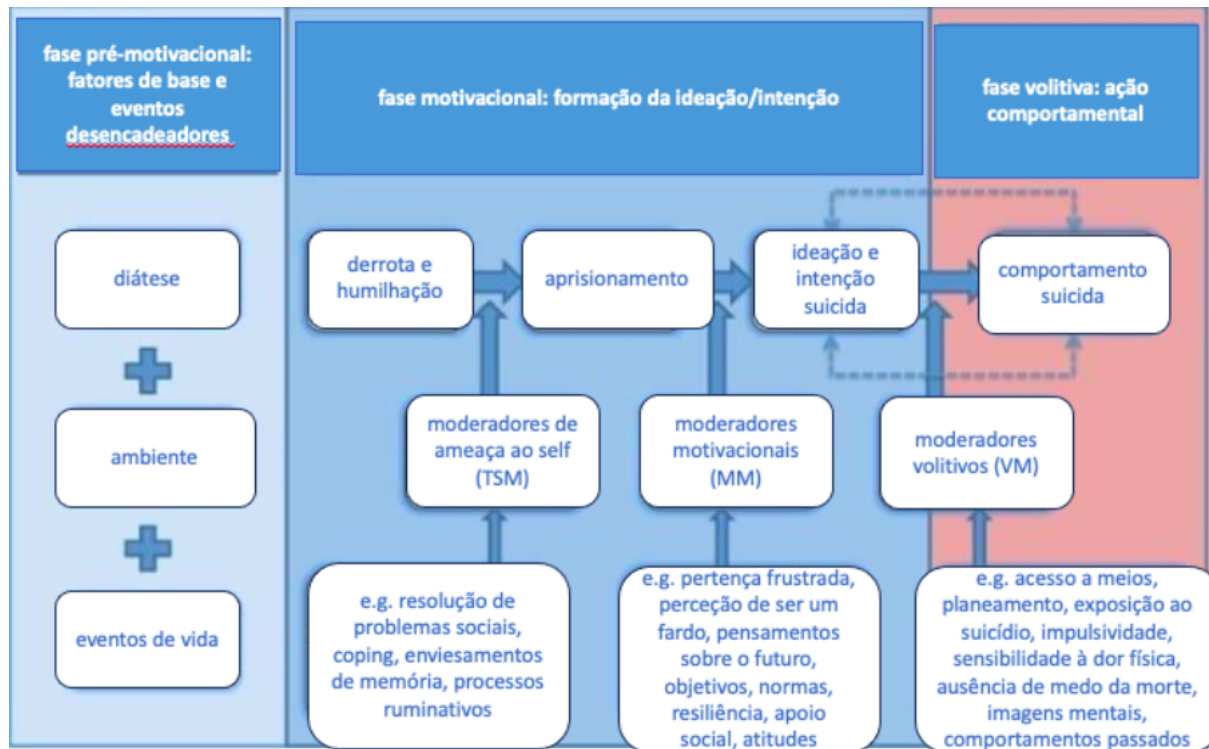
fase pré-motivacional: fatores de base e eventos desencadeadores

fase motivacional: formação da ideação/intenção

fase volitiva: ação comportamental

diátese

ambiente

eventos de vida

derrota e humilhação

aprisionamento

ideação e intenção suicida

comportamento suicida

moderadores de ameaça ao self (TSM)

moderadores motivacionais (MM)

moderadores volitivos (VM)

e.g. resolução de problemas sociais, coping, enviesamentos de memória, processos ruminativos

e.g. pertença frustrada, perceção de ser um fardo, pensamentos sobre o futuro, objetivos, normas, resiliência, apoio social, atitudes

e.g. acesso a meios, planeamento, exposição ao suicídio, impulsividade, sensibilidade à dor física, ausência de medo da morte, imagens mentais, comportamentos passados